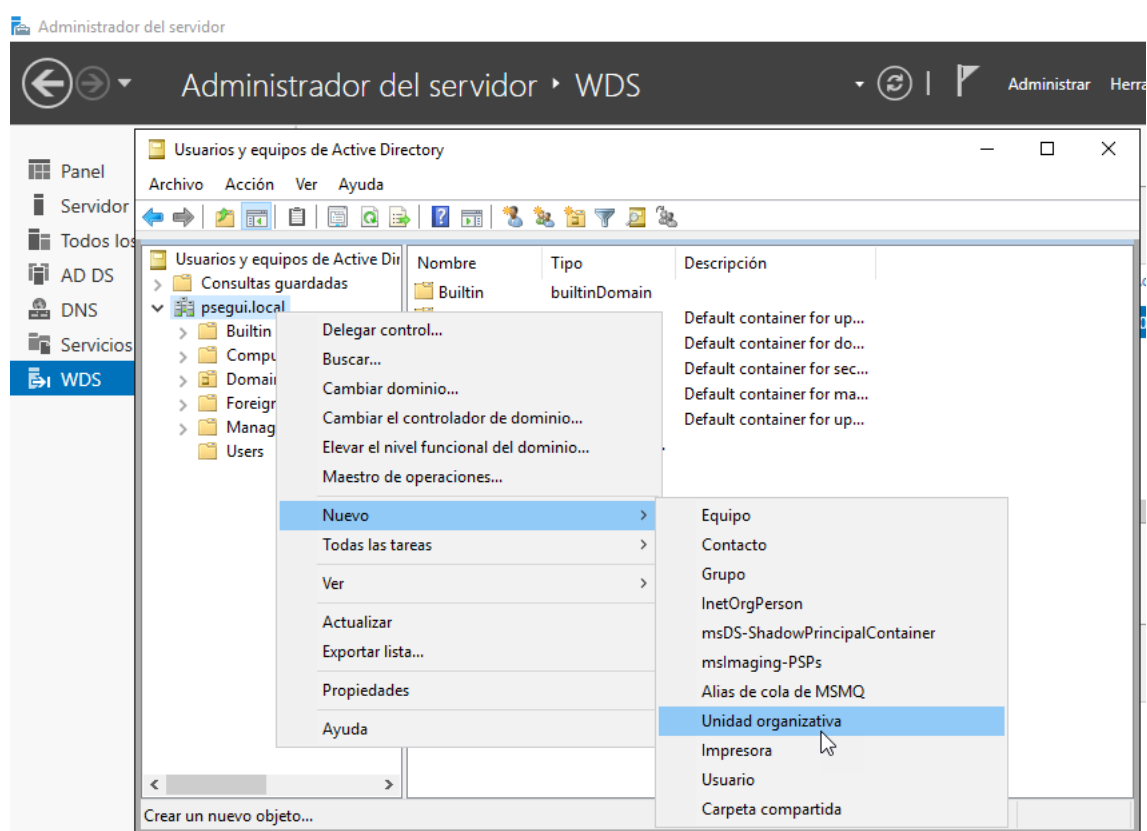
Administrador del servidor

Administrador del servidor ‣ WDS

Administrar Herra

Panel
Servidor
Todos los
AD DS
DNS
Servicios
WDS

Usuarios y equipos de Active Directory

Archivo Acción Ver Ayuda

Usuarios y equipos de Active Dir
Consultas guardadas
psegui.local
Builtin
Compu
Domain
Foreign
Manag
Users

| Nombre | Tipo | Descripción |
|---|---|---|
| Builtin | builtinDomain | |
| | | Default container for up... |
| | | Default container for do... |
| | | Default container for sec... |
| | | Default container for ma... |
| | | Default container for up... |

Delegar control...
Buscar...
Cambiar dominio...
Cambiar el controlador de dominio...
Elevar el nivel funcional del dominio...
Maestro de operaciones...
Nuevo
Todas las tareas
Ver
Actualizar
Exportar lista...
Propiedades
Ayuda

Equipo
Contacto
Grupo
InetOrgPerson
msDS-ShadowPrincipalContainer
msImaging-PSPs
Alias de cola de MSMQ
Unidad organizativa
Impresora
Usuario
Carpeta compartida

Crear un nuevo objeto...